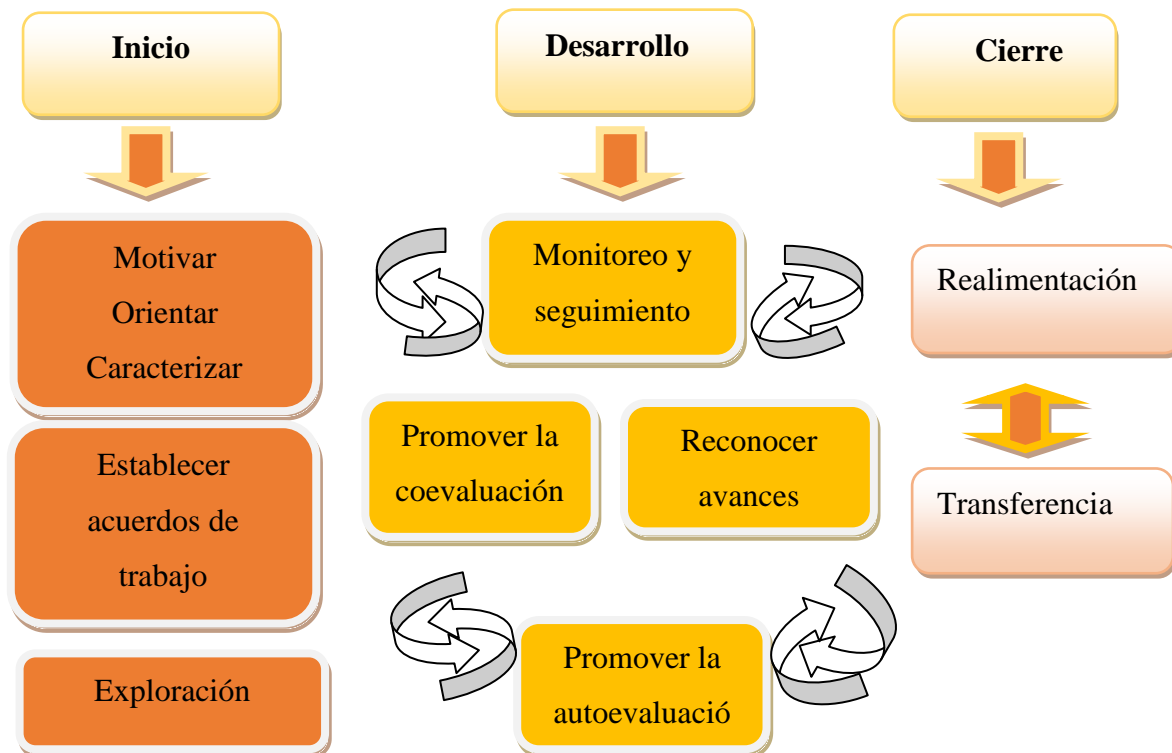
Inicio

Desarrollo

Cierre

Motivar
Orientar
Caracterizar

Establecer acuerdos de trabajo

Exploración

Monitoreo y seguimiento

Promover la coevaluación

Reconocer avances

Promover la autoevaluació

Realimentación

Transferencia